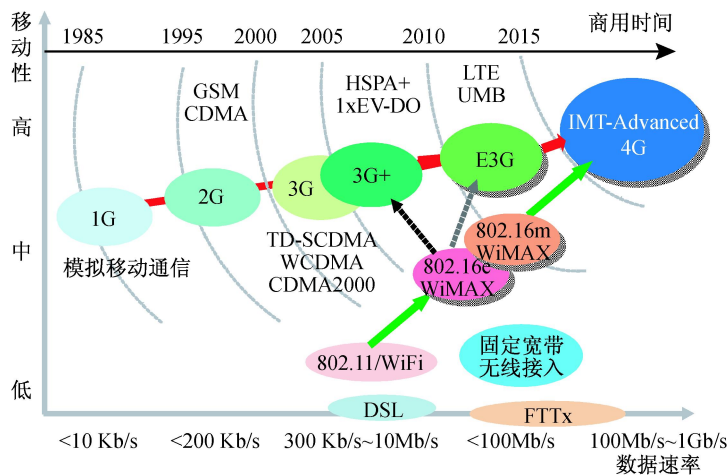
移动性

1985 1995 2000 2005 2010 2015 商用时间

高

中

低

GSM
CDMA

HSPA+
1xEV-DO

LTE
UMB

1MT-Advanced
4G

1G

2G

3G

3G+

E3G

802.16m
WiMAX

802.16e
WiMAX

TD-SCDMA
WCDMA
CDMA2000

模拟移动通信

802.11/WiFi

固定宽带
无线接入

DSL

FTTx

<10 Kb/s <200 Kb/s 300 Kb/s~10Mb/s <100Mb/s 100Mb/s~1Gb/s
数据速率